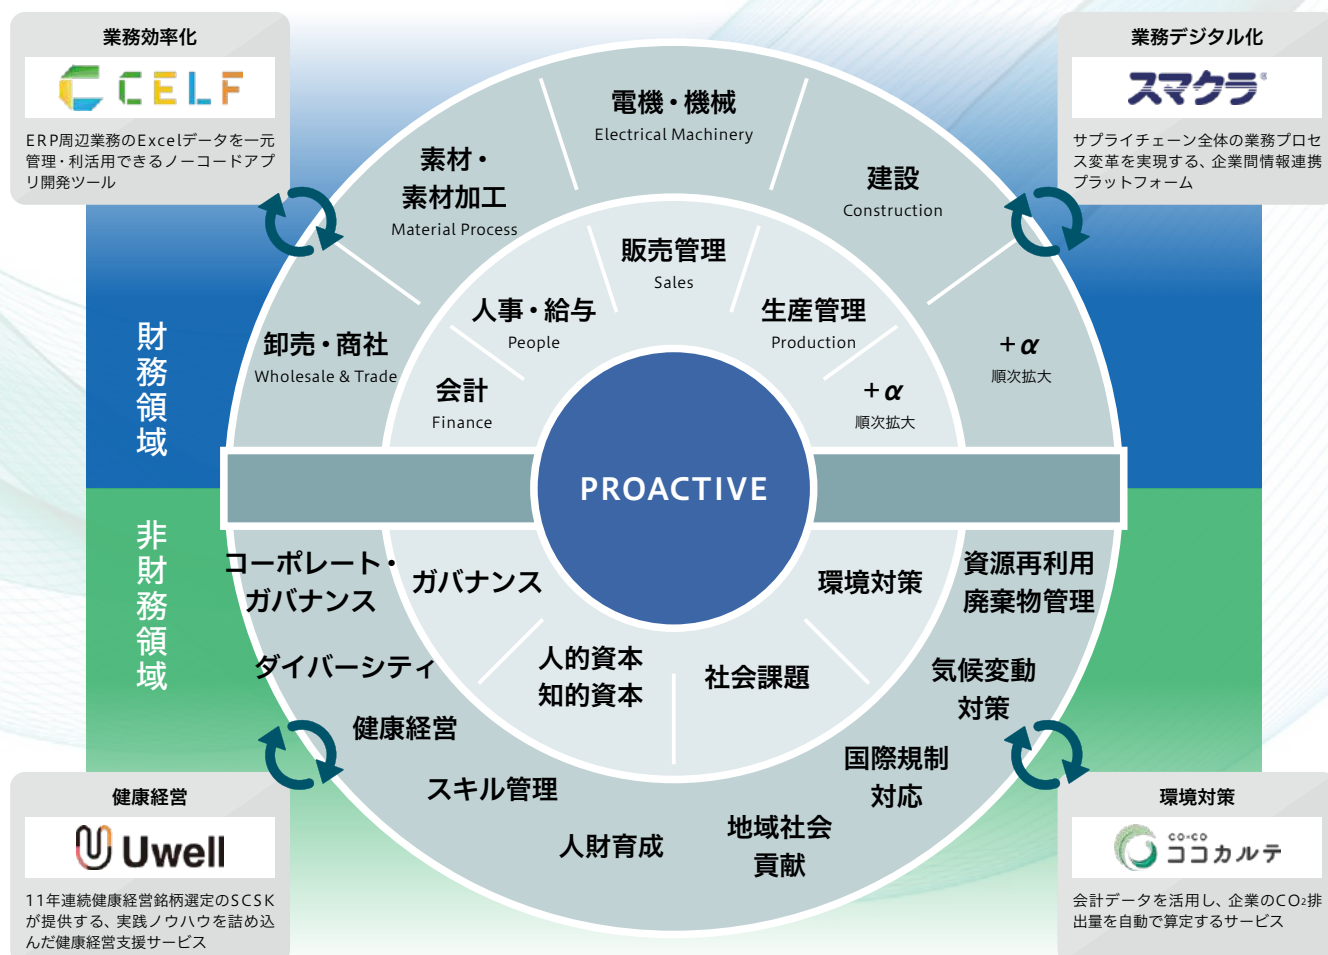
業務効率化

CELF

ERP周辺業務のExcelデータを一元管理・利活用できるノーコードアプリ開発ツール

業務デジタル化

スマクラ

サプライチェーン全体の業務プロセス変革を実現する、企業間情報連携プラットフォーム

財務領域

非財務領域

電機・機械
Electrical Machinery

素材・素材加工
Material Process

建設
Construction

卸売・商社
Wholesale & Trade

＋α
順次拡大

販売管理
Sales

人事・給与
People

生産管理
Production

会計
Finance

＋α
順次拡大

PROACTIVE

コーポレート・ガバナンス

ガバナンス

環境対策

資源再利用
廃棄物管理

ダイバーシティ

人的資本
知的資本

社会課題

気候変動対策

健康経営

国際規制対応

スキル管理

地域社会貢献

人財育成

健康経営

Uwell

11年連続健康経営銘柄選定のSCSKが提供する、実践ノウハウを詰め込んだ健康経営支援サービス

環境対策

co・co ココカルテ

会計データを活用し、企業の$CO_2$排出量を自動で算定するサービス